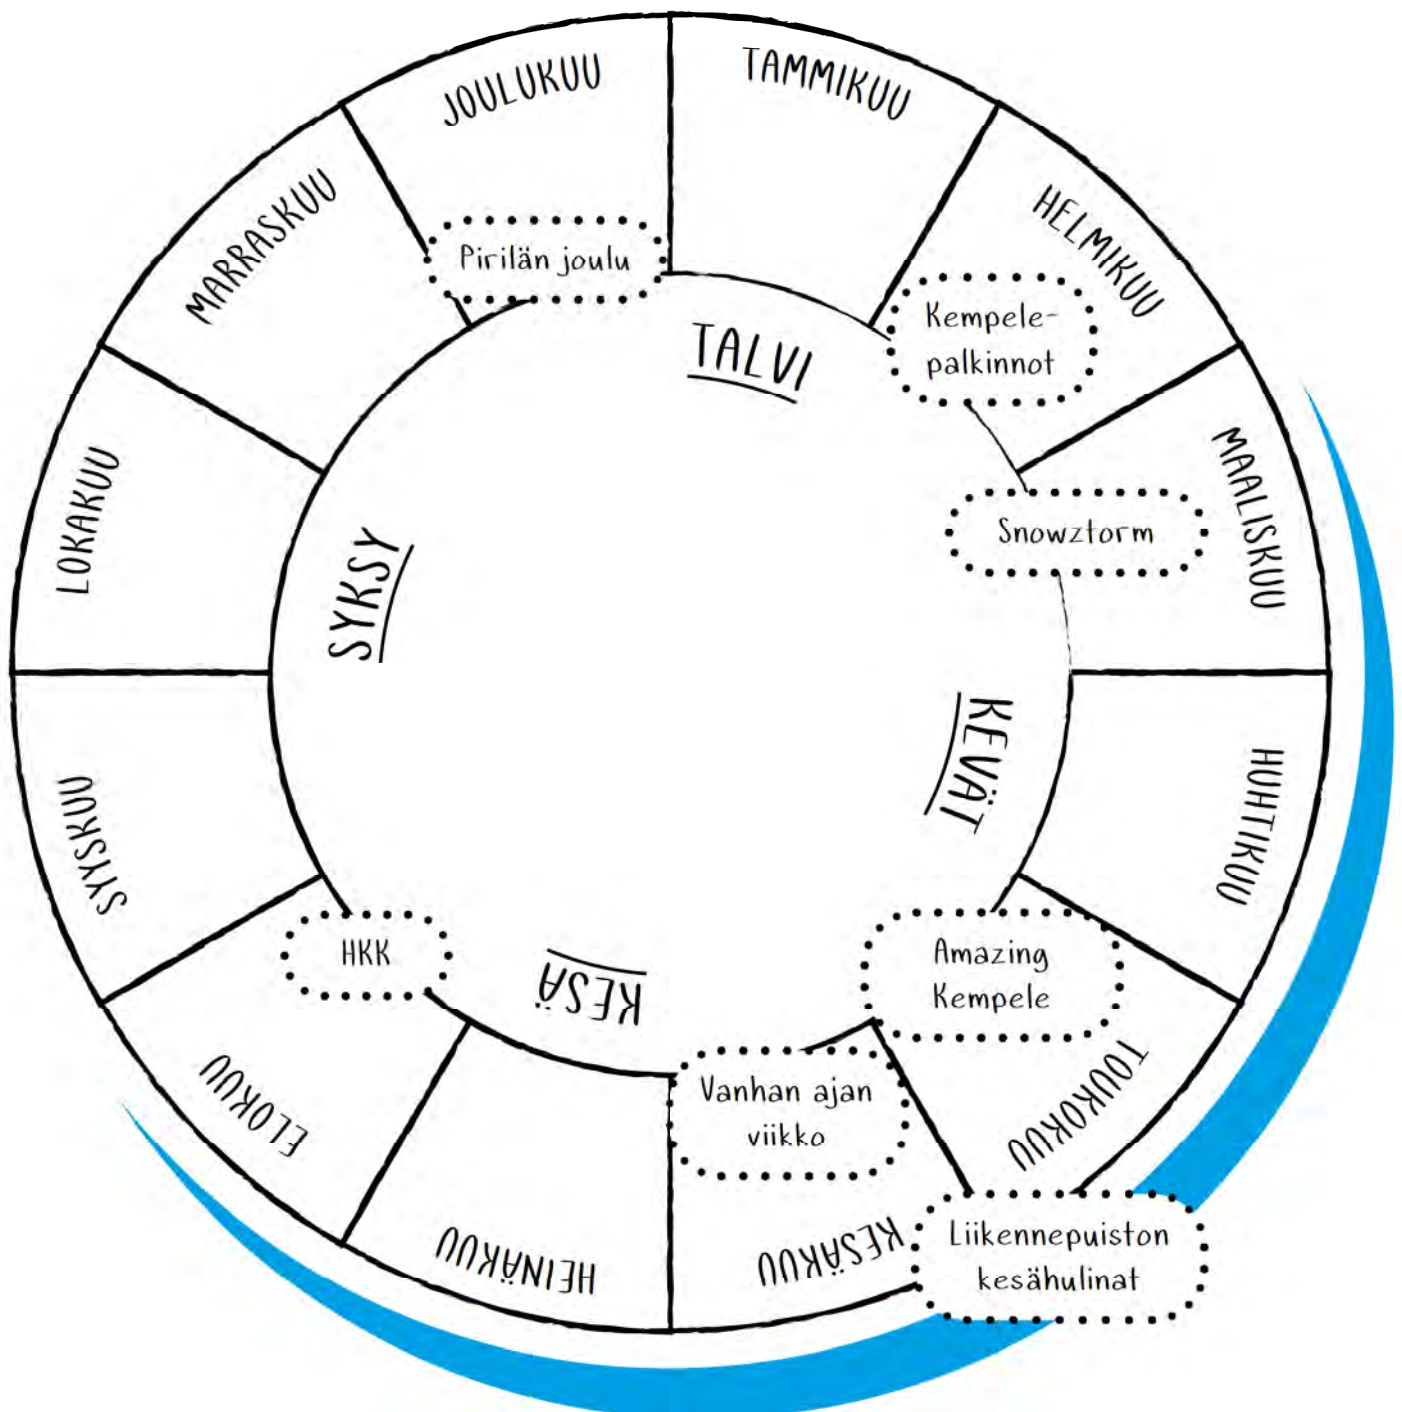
TAMMIKUU

HELMIKUU

MAALISKUU

HUHTIKUU

TOUKOKUU

KESÄKUU

HEINÄKUU

ELOKUU

SYYSKUU

LOKAKUU

MARRASKUU

JOULUKUU

TALVI

KEVÄT

KESÄ

SYKSY

Pirilän joulu

Kempele-palkinnot

Snowztorm

Amazing Kempele

Vanhan ajan viikko

Liikennepuiston kesähulinat

HKK